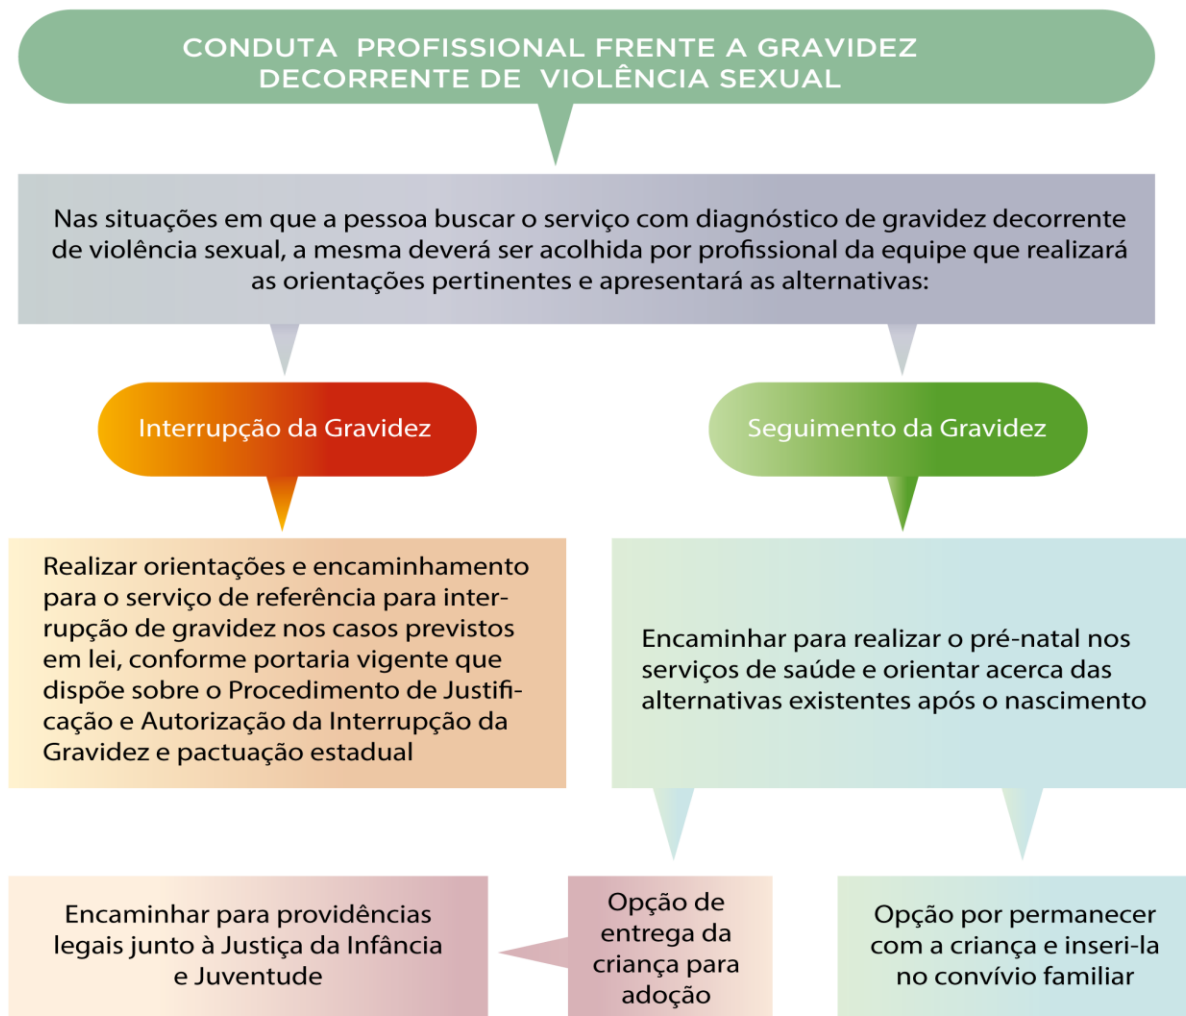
CONDUTA PROFISSIONAL FRENTE A GRAVIDEZ DECORRENTE DE VIOLÊNCIA SEXUAL

Nas situações em que a pessoa buscar o serviço com diagnóstico de gravidez decorrente de violência sexual, a mesma deverá ser acolhida por profissional da equipe que realizará as orientações pertinentes e apresentará as alternativas:

Interrupção da Gravidez

Seguimento da Gravidez

Realizar orientações e encaminhamento para o serviço de referência para interrupção de gravidez nos casos previstos em lei, conforme portaria vigente que dispõe sobre o Procedimento de Justificação e Autorização da Interrupção da Gravidez e pactuação estadual

Encaminhar para realizar o pré-natal nos serviços de saúde e orientar acerca das alternativas existentes após o nascimento

Encaminhar para providências legais junto à Justiça da Infância e Juventude

Opção de entrega da criança para adoção

Opção por permanecer com a criança e inseri-la no convívio familiar